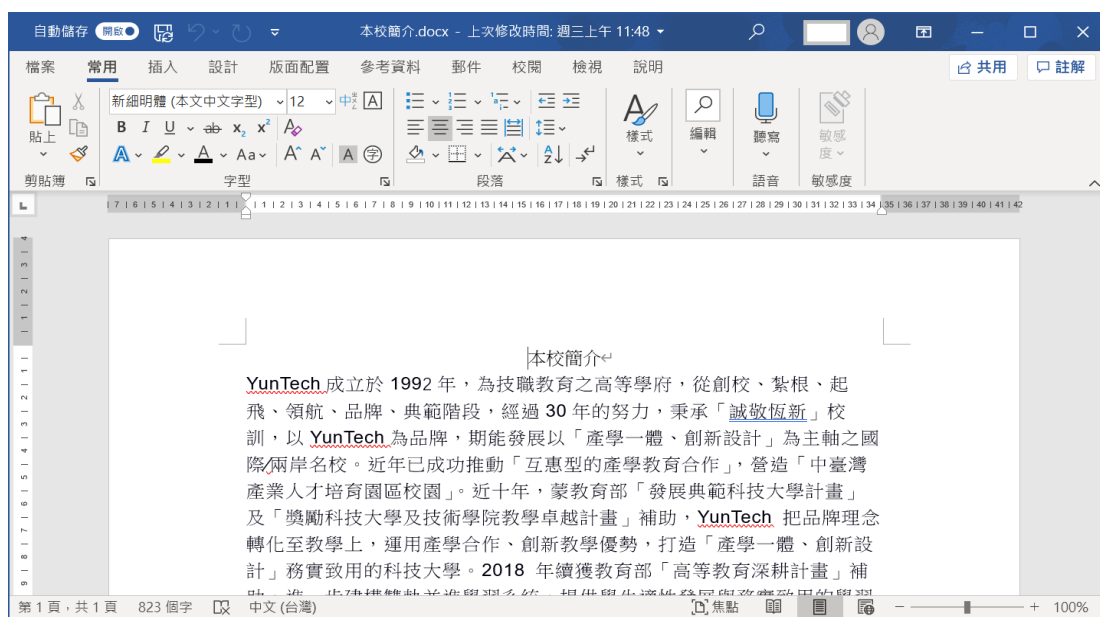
自動儲存 開啟 本校簡介.docx - 上次修改時間: 週三上午 11:48 ⌄

檔案 常用 插入 設計 版面配置 參考資料 郵件 校閱 檢視 說明 共用 註解

新細明體 (本文中文字型) 12 貼上 B I U ab $x_2$ $x^2$ A Aa A A A 樣式 編輯 聽寫 敏感度

剪貼簿 字型 段落 樣式 語音 敏感度

| 7 | 6 | 5 | 4 | 3 | 2 | 1 | | 1 | 2 | 3 | 4 | 5 | 6 | 7 | 8 | 9 | 10 | 11 | 12 | 13 | 14 | 15 | 16 | 17 | 18 | 19 | 20 | 21 | 22 | 23 | 24 | 25 | 26 | 27 | 28 | 29 | 30 | 31 | 32 | 33 | 34 | 35 | 36 | 37 | 38 | 39 | 40 | 41 | 42

本校簡介

YunTech 成立於 1992 年，為技職教育之高等學府，從創校、紮根、起飛、領航、品牌、典範階段，經過 30 年的努力，秉承「誠敬恆新」校訓，以 YunTech 為品牌，期能發展以「產學一體、創新設計」為主軸之國際/兩岸名校。近年已成功推動「互惠型的產學教育合作」，營造「中臺灣產業人才培育園區校園」。近十年，蒙教育部「發展典範科技大學計畫」及「獎勵科技大學及技術學院教學卓越計畫」補助，YunTech 把品牌理念轉化至教學上，運用產學合作、創新教學優勢，打造「產學一體、創新設計」務實致用的科技大學。2018 年續獲教育部「高等教育深耕計畫」補助，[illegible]

第 1 頁，共 1 頁 823 個字 中文 (台灣) 焦點 100%